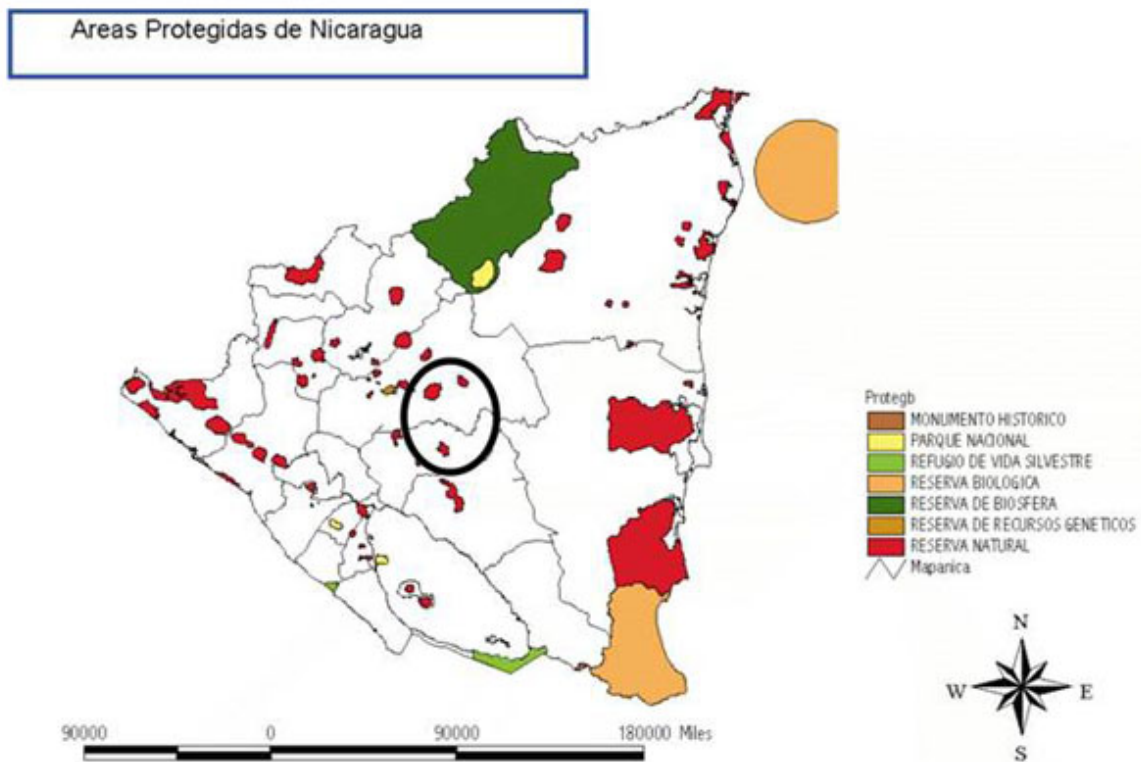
Areas Protegidas de Nicaragua

Protegb
MONUMENTO HISTORICO
PARQUE NACIONAL
REFUGIO DE VIDA SILVESTRE
RESERVA BIOLOGICA
RESERVA DE BIOSFERA
RESERVA DE RECURSOS GENETICOS
RESERVA NATURAL
Mapanica

N
W
E
S

90000 0 90000 180000 Miles